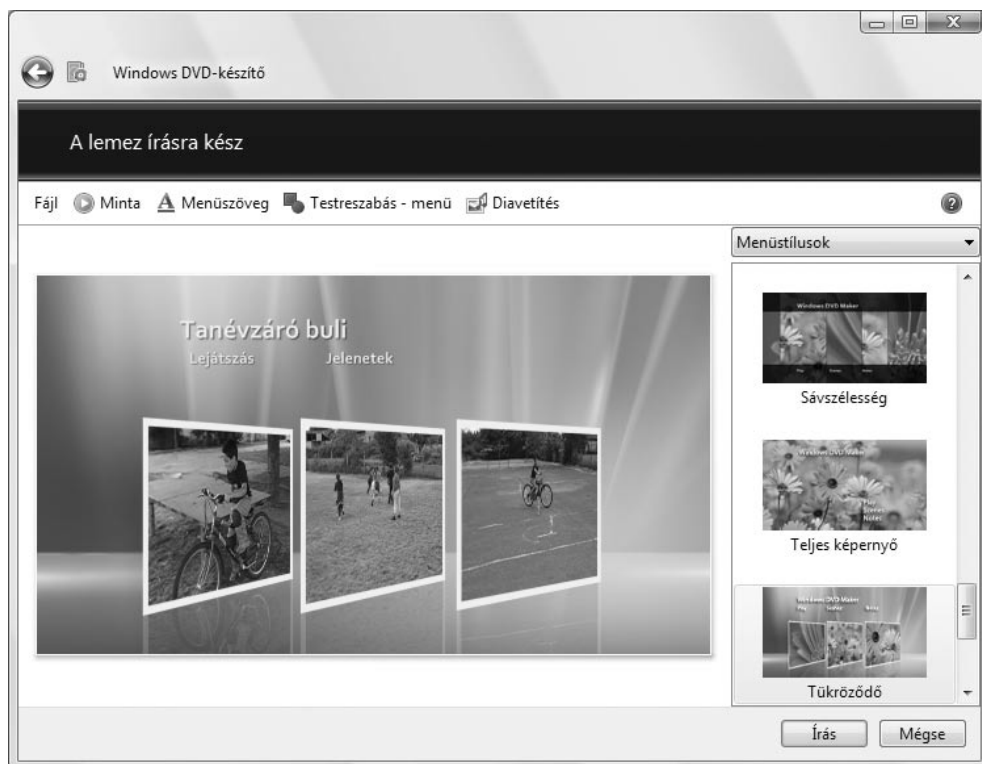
Windows DVD-készítő

A lemez írásra kész

Fájl Minta Menüszöveg Testreszabás - menü Diavetítés

Menüstílusok

Tanévzáró buli
Lejátszás Jelenetek

Windows DVD Maker
Play Scenes Notes
Sávszélesség

Windows DVD Maker
Play
Scenes
Notes
Teljes képernyő

Windows DVD Maker
Play Scenes Notes
Tükröződő

Írás Mégse